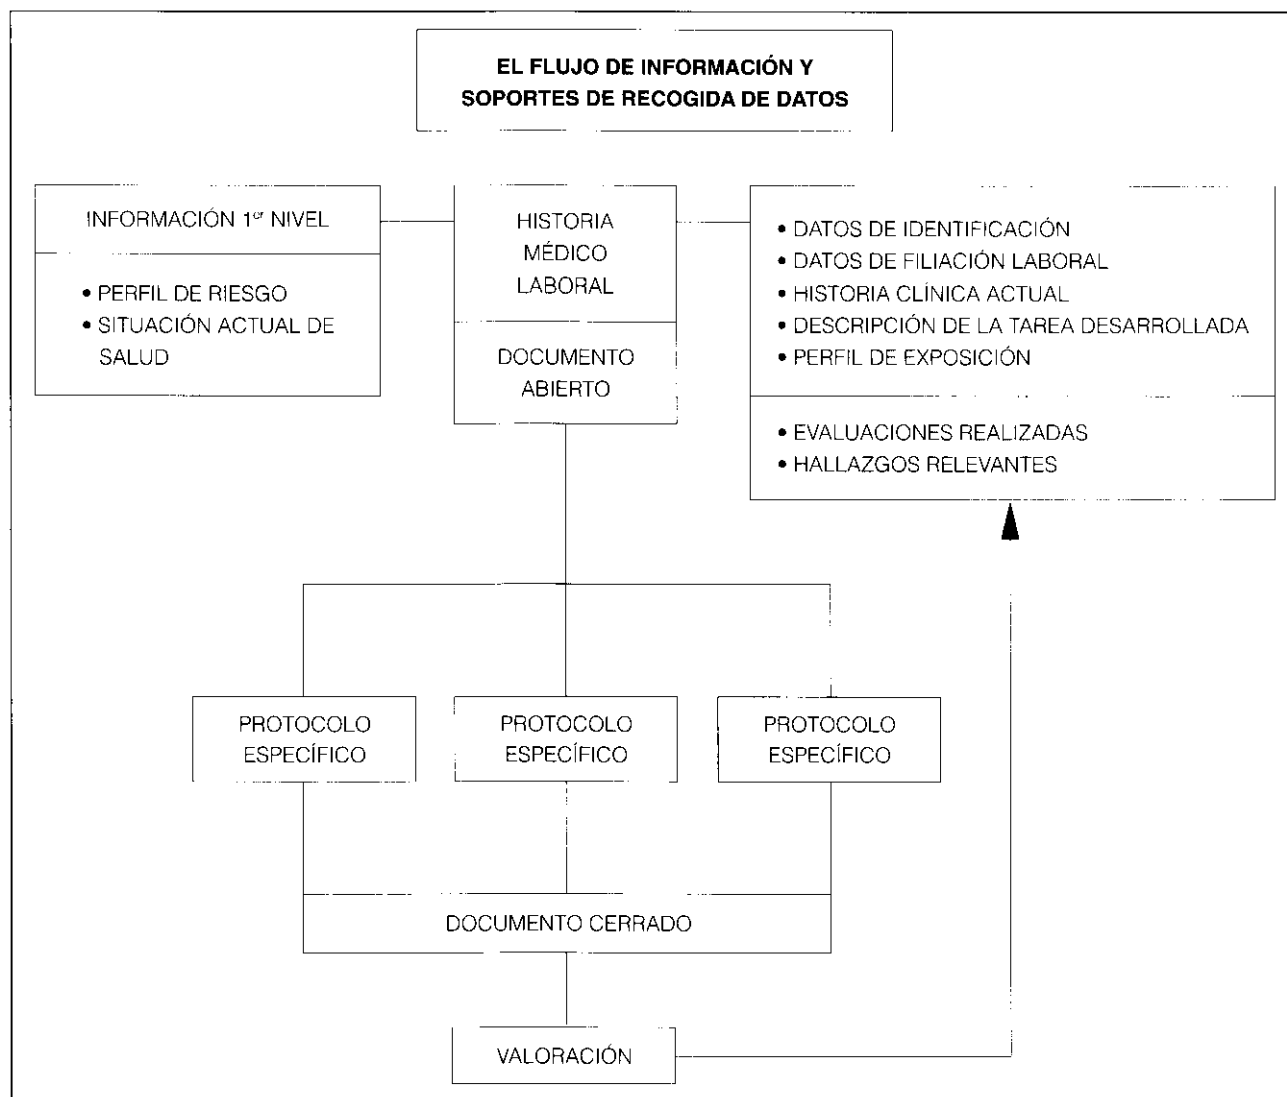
EL FLUJO DE INFORMACIÓN Y SOPORTES DE RECOGIDA DE DATOS

INFORMACIÓN 1$^{er}$ NIVEL

• PERFIL DE RIESGO
• SITUACIÓN ACTUAL DE SALUD

HISTORIA MÉDICO LABORAL

DOCUMENTO ABIERTO

• DATOS DE IDENTIFICACIÓN
• DATOS DE FILIACIÓN LABORAL
• HISTORIA CLÍNICA ACTUAL
• DESCRIPCIÓN DE LA TAREA DESARROLLADA
• PERFIL DE EXPOSICIÓN

• EVALUACIONES REALIZADAS
• HALLAZGOS RELEVANTES

PROTOCOLO ESPECÍFICO

PROTOCOLO ESPECÍFICO

PROTOCOLO ESPECÍFICO

DOCUMENTO CERRADO

VALORACIÓN